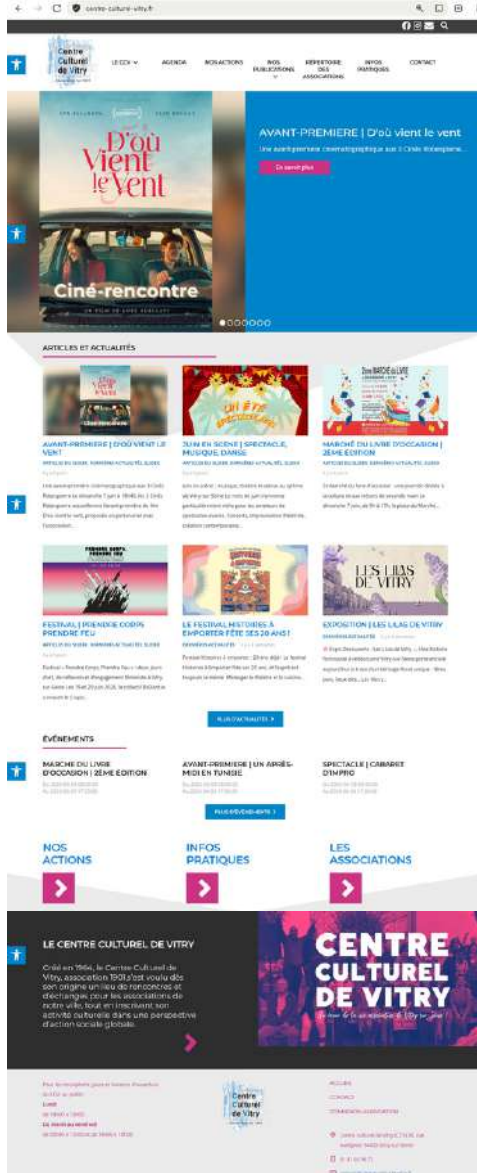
centre-culturel-vitry.fr

Centre Culturel de Vitry

LE CCV
AGENDA
NOS ACTIONS
NOS PUBLICATIONS
RÉPERTOIRE DES ASSOCIATIONS
INFOS PRATIQUES
CONTACT

D'où Vient le Vent
Ciné-rencontre

AVANT-PREMIERE | D'où vient le vent
Une avant-première cinématographique aux 3 Ciné Robespierre...
En savoir plus

ARTICLES ET ACTUALITÉS

AVANT-PREMIERE | D'OÙ VIENT LE VENT

JUIN EN SCÈNE | SPECTACLE, MUSIQUE, DANSE

MARCHÉ DU LIVRE D'OCCASION | 2ÈME ÉDITION

FESTIVAL | PRENDRE CORPS PRENDRE FEU

LE FESTIVAL HISTOIRES À EMPORTER FÊTE SES 20 ANS !

EXPOSITION | LES LILAS DE VITRY

LES LILAS DE VITRY

PLUS D'ACTUALITÉS

ÉVÉNEMENTS

MARCHÉ DU LIVRE D'OCCASION | 2ÈME ÉDITION

AVANT-PREMIERE | UN APRÈS-MIDI EN TUNISIE

SPECTACLE | CABARET D'IMPRO

PLUS D'ÉVÉNEMENTS

NOS ACTIONS

INFOS PRATIQUES

LES ASSOCIATIONS

LE CENTRE CULTUREL DE VITRY

Créé en 1964, le Centre Culturel de Vitry, association 1901 s'est voulu dès son origine un lieu de rencontres et d'échanges pour les associations de notre ville, tout en inscrivant son activité culturelle dans une perspective d'action sociale globale.

CENTRE CULTUREL DE VITRY

Centre Culturel de Vitry

ACCUEIL
CONTACT